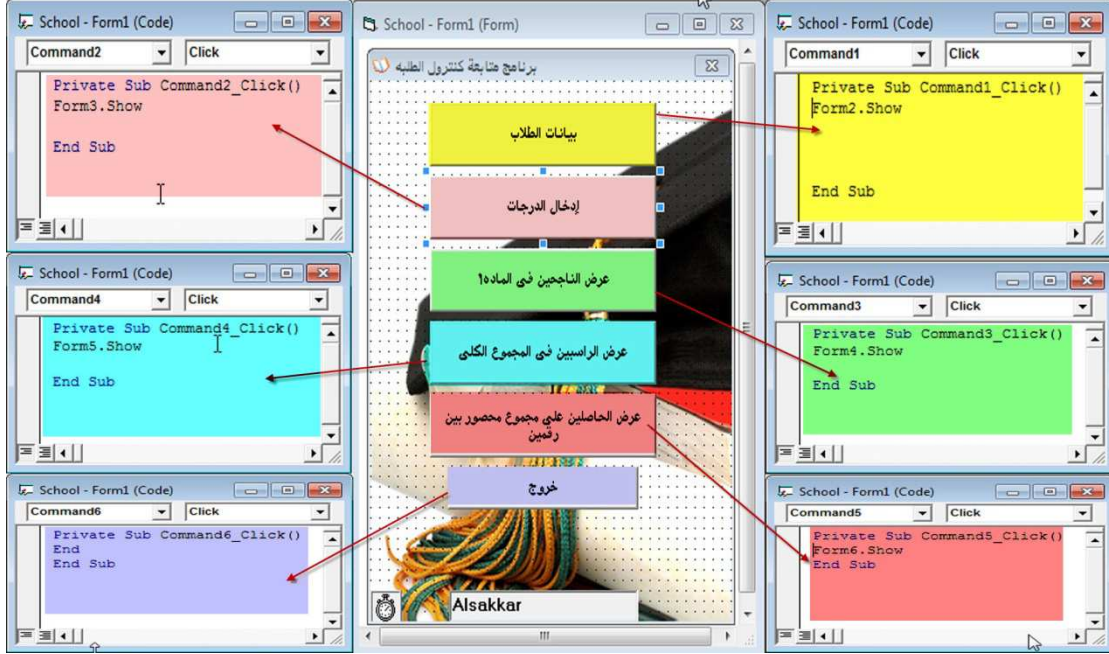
School - Form1 (Code)
Command2
Click
Private Sub Command2_Click()
Form3.Show

End Sub

School - Form1 (Form)
برنامج متابعة كنترول الطلبه
بيانات الطلاب
إدخال الدرجات
عرض الناجحين فى الماده١
عرض الراسبين فى المجموع الكلى
عرض الحاصلين علي مجموع محصور بين رقمين
خروج
Alsakkar

School - Form1 (Code)
Command1
Click
Private Sub Command1_Click()
Form2.Show

End Sub

School - Form1 (Code)
Command4
Click
Private Sub Command4_Click()
Form5.Show

End Sub

School - Form1 (Code)
Command3
Click
Private Sub Command3_Click()
Form4.Show

End Sub

School - Form1 (Code)
Command6
Click
Private Sub Command6_Click()
End
End Sub

School - Form1 (Code)
Command5
Click
Private Sub Command5_Click()
Form6.Show
End Sub